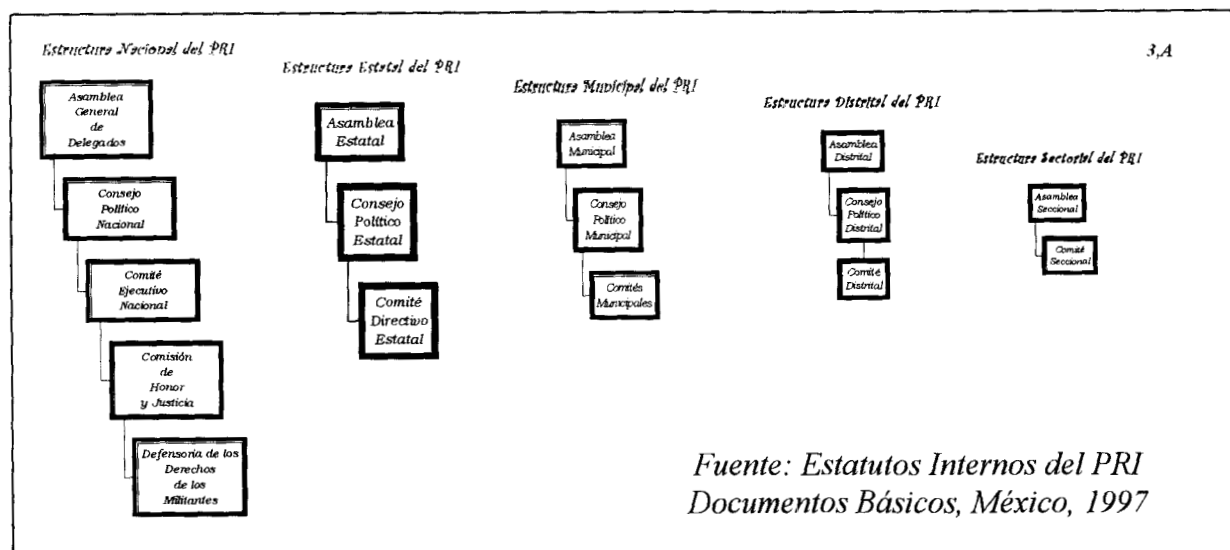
Estructura Nacional del PRI

3,A

Asamblea General de Delegados

Consejo Político Nacional

Comité Ejecutivo Nacional

Comisión de Honor y Justicia

Defensoría de los Derechos de los Militantes

Estructura Estatal del PRI

Asamblea Estatal

Consejo Político Estatal

Comité Directivo Estatal

Estructura Municipal del PRI

Asamblea Municipal

Consejo Político Municipal

Comités Municipales

Estructura Distrital del PRI

Asamblea Distrital

Consejo Político Distrital

Comité Distrital

Estructura Sectorial del PRI

Asamblea Seccional

Comité Seccional

Fuente: Estatutos Internos del PRI
Documentos Básicos, México, 1997